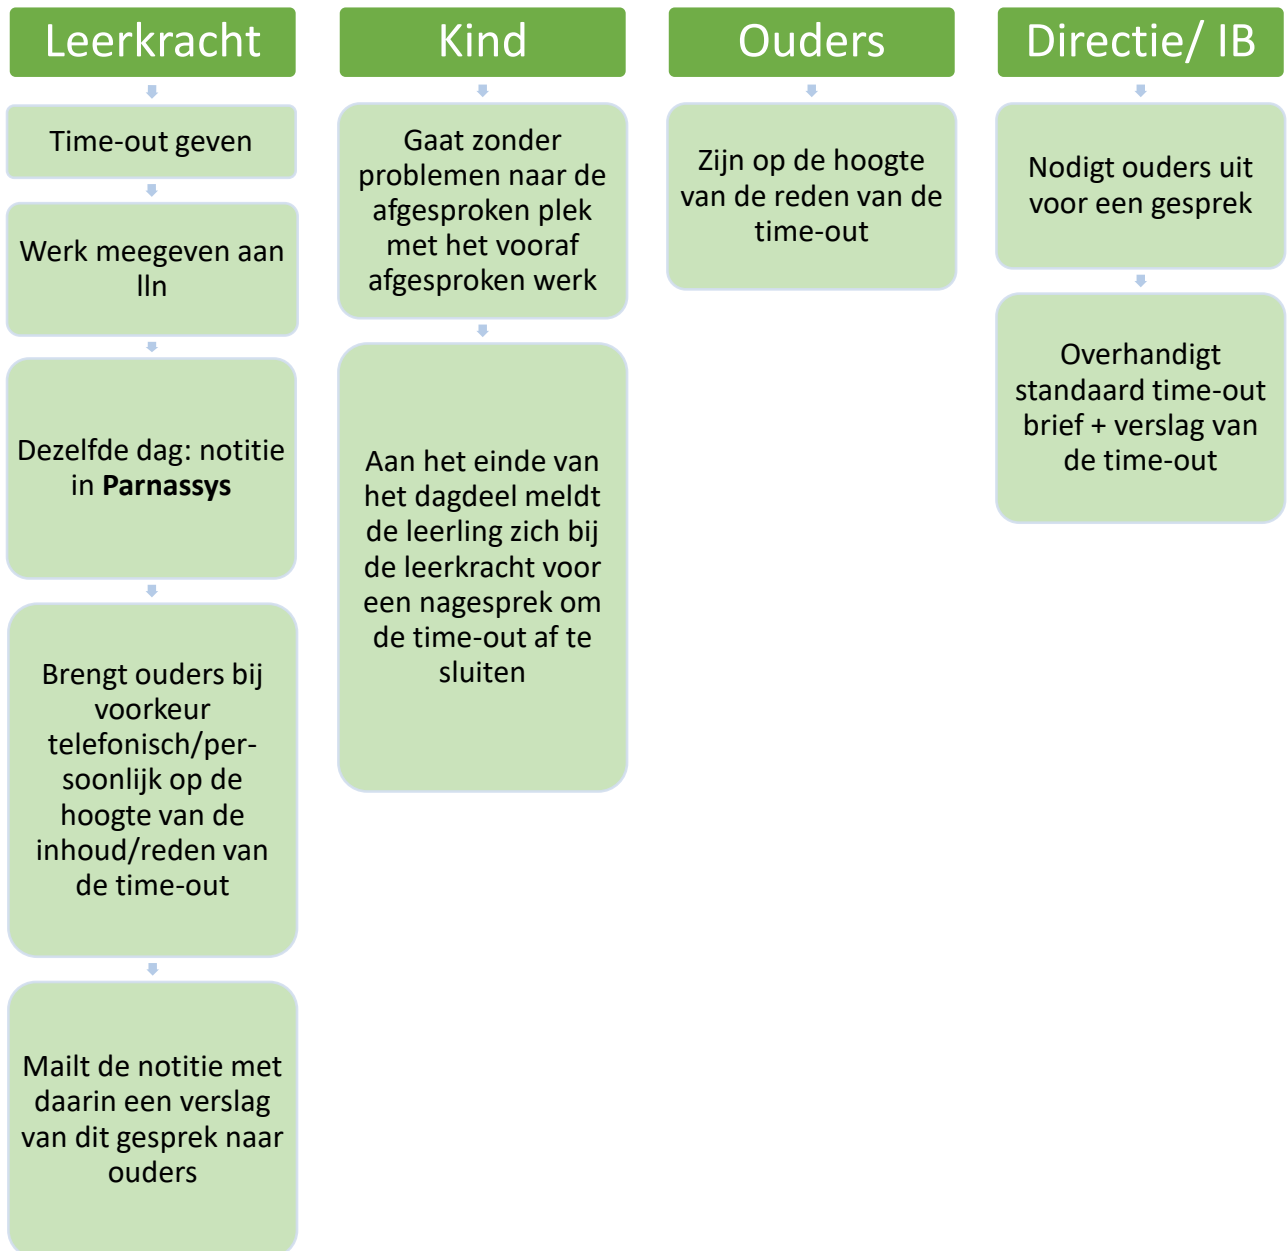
Leerkracht

Time-out geven

Werk meegeven aan lln

Dezelfde dag: notitie in **Parnassys**

Brengt ouders bij voorkeur telefonisch/persoonlijk op de hoogte van de inhoud/reden van de time-out

Mailt de notitie met daarin een verslag van dit gesprek naar ouders

Kind

Gaat zonder problemen naar de afgesproken plek met het vooraf afgesproken werk

Aan het einde van het dagdeel meldt de leerling zich bij de leerkracht voor een nagesprek om de time-out af te sluiten

Ouders

Zijn op de hoogte van de reden van de time-out

Directie/ IB

Nodigt ouders uit voor een gesprek

Overhandigt standaard time-out brief + verslag van de time-out